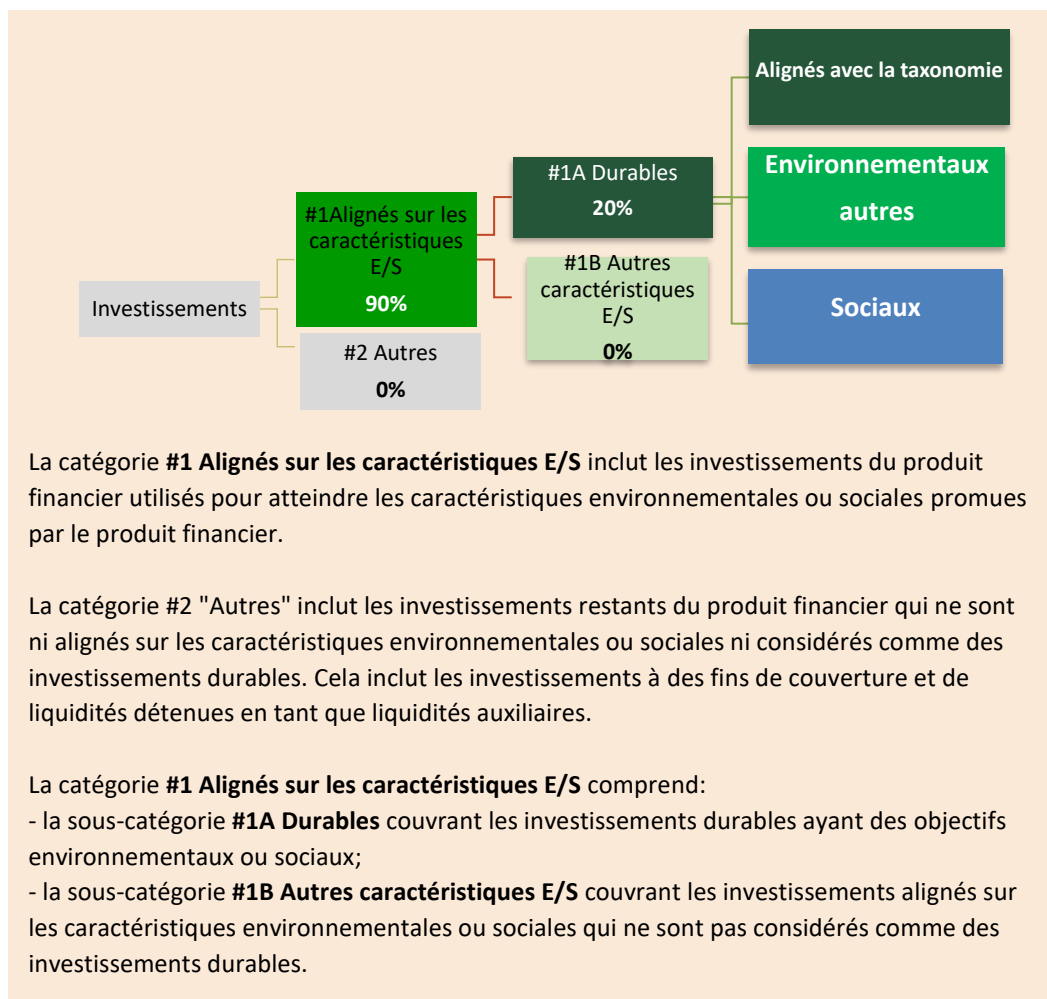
Alignés avec la taxonomie

Environnementaux autres

Sociaux

#1A Durables
20%

#1Alignés sur les caractéristiques E/S
90%

#1B Autres caractéristiques E/S
0%

Investissements

#2 Autres
0%

La catégorie **#1 Alignés sur les caractéristiques E/S** inclut les investissements du produit financier utilisés pour atteindre les caractéristiques environnementales ou sociales promues par le produit financier.

La catégorie #2 "Autres" inclut les investissements restants du produit financier qui ne sont ni alignés sur les caractéristiques environnementales ou sociales ni considérés comme des investissements durables. Cela inclut les investissements à des fins de couverture et de liquidités détenues en tant que liquidités auxiliaires.

La catégorie **#1 Alignés sur les caractéristiques E/S** comprend:
- la sous-catégorie **#1A Durables** couvrant les investissements durables ayant des objectifs environnementaux ou sociaux;
- la sous-catégorie **#1B Autres caractéristiques E/S** couvrant les investissements alignés sur les caractéristiques environnementales ou sociales qui ne sont pas considérés comme des investissements durables.